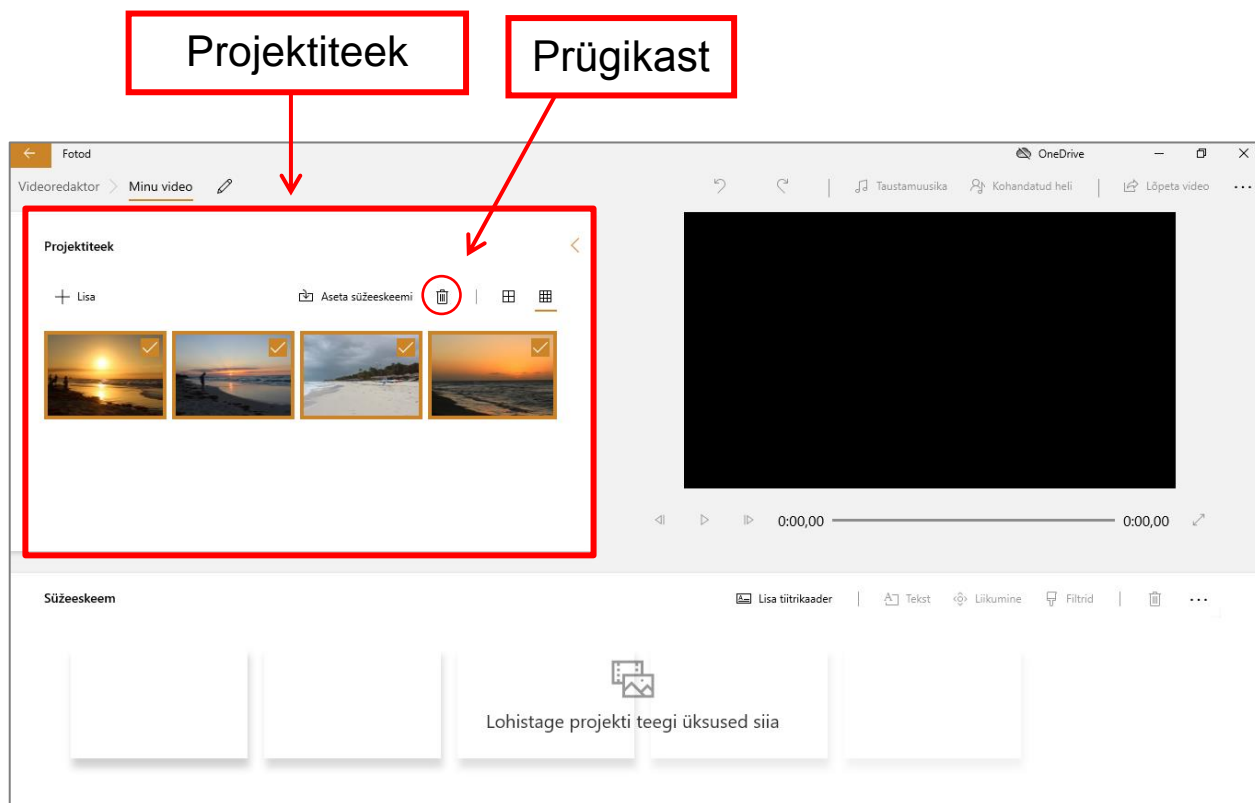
Projektiteek

Prügikast

Fotod

OneDrive

Videoredaktor Minu video

Taustamuusika Kohandatud heli Lõpeta video

Projektiteek

Lisa

Aseta süžeeskeemi

0:00,00

0:00,00

Süžeeskeem

Lisa tiitrikaader

Tekst Liikumine Filtrid

Lohistage projekti teegi üksused siia